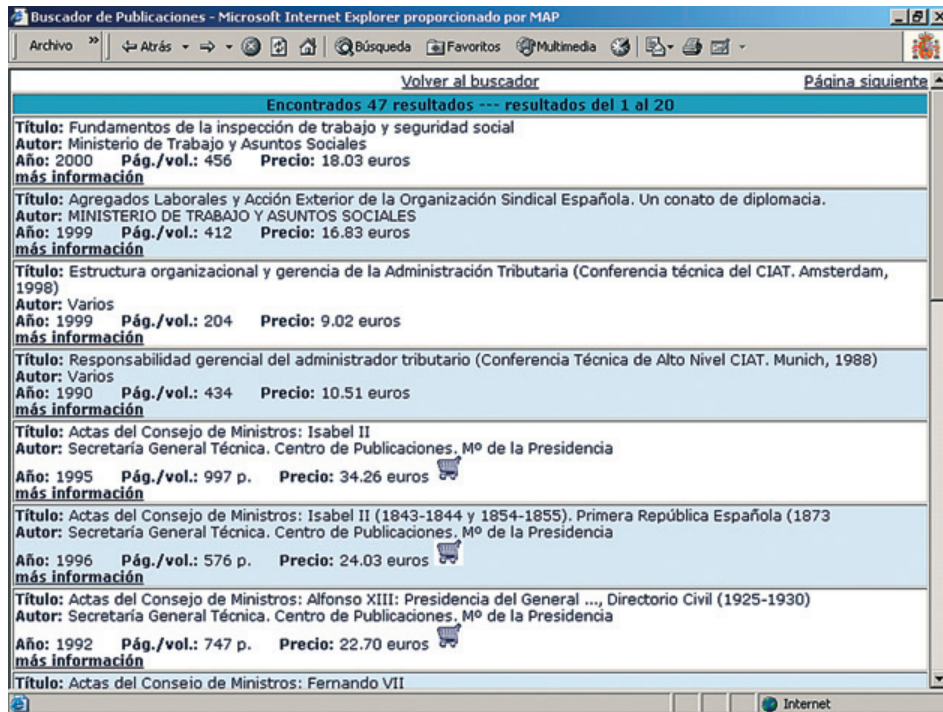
Buscador de Publicaciones - Microsoft Internet Explorer proporcionado por MAP

Archivo » Atrás Búsqueda Favoritos Multimedia

Volver al buscador
Página siguiente

Encontrados 47 resultados --- resultados del 1 al 20

**Título:** Fundamentos de la inspección de trabajo y seguridad social
**Autor:** Ministerio de Trabajo y Asuntos Sociales
**Año:** 2000 **Pág./vol.:** 456 **Precio:** 18.03 euros
más información

**Título:** Agregados Laborales y Acción Exterior de la Organización Sindical Española. Un conato de diplomacia.
**Autor:** MINISTERIO DE TRABAJO Y ASUNTOS SOCIALES
**Año:** 1999 **Pág./vol.:** 412 **Precio:** 16.83 euros
más información

**Título:** Estructura organizacional y gerencia de la Administración Tributaria (Conferencia técnica del CIAT. Amsterdam, 1998)
**Autor:** Varios
**Año:** 1999 **Pág./vol.:** 204 **Precio:** 9.02 euros
más información

**Título:** Responsabilidad gerencial del administrador tributario (Conferencia Técnica de Alto Nivel CIAT. Munich, 1988)
**Autor:** Varios
**Año:** 1990 **Pág./vol.:** 434 **Precio:** 10.51 euros
más información

**Título:** Actas del Consejo de Ministros: Isabel II
**Autor:** Secretaría General Técnica. Centro de Publicaciones. Mº de la Presidencia
**Año:** 1995 **Pág./vol.:** 997 p. **Precio:** 34.26 euros
más información

**Título:** Actas del Consejo de Ministros: Isabel II (1843-1844 y 1854-1855). Primera República Española (1873
**Autor:** Secretaría General Técnica. Centro de Publicaciones. Mº de la Presidencia
**Año:** 1996 **Pág./vol.:** 576 p. **Precio:** 24.03 euros
más información

**Título:** Actas del Consejo de Ministros: Alfonso XIII: Presidencia del General ..., Directorio Civil (1925-1930)
**Autor:** Secretaría General Técnica. Centro de Publicaciones. Mº de la Presidencia
**Año:** 1992 **Pág./vol.:** 747 p. **Precio:** 22.70 euros
más información

**Título:** Actas del Consejo de Ministros: Fernando VII

Internet